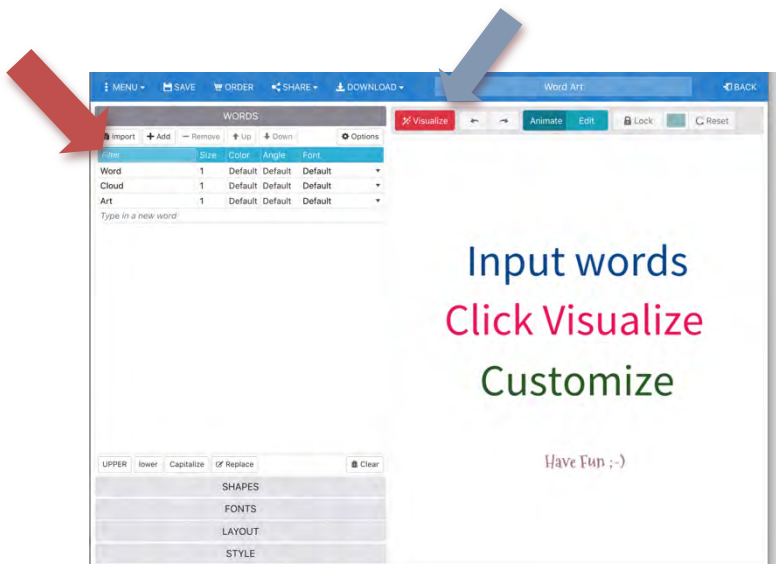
MENU SAVE ORDER SHARE DOWNLOAD Word Art BACK

WORDS

Import + Add — Remove Up Down Options

| Filter | Size | Color | Angle | Font |
|---|---|---|---|---|
| Word | 1 | Default | Default | Default |
| Cloud | 1 | Default | Default | Default |
| Art | 1 | Default | Default | Default |

Type in a new word

UPPER lower Capitalize Replace Clear

SHAPES

FONTS

LAYOUT

STYLE

Visualize Animate Edit Lock Reset

Input words

Click Visualize

Customize

Have Fun ;-)